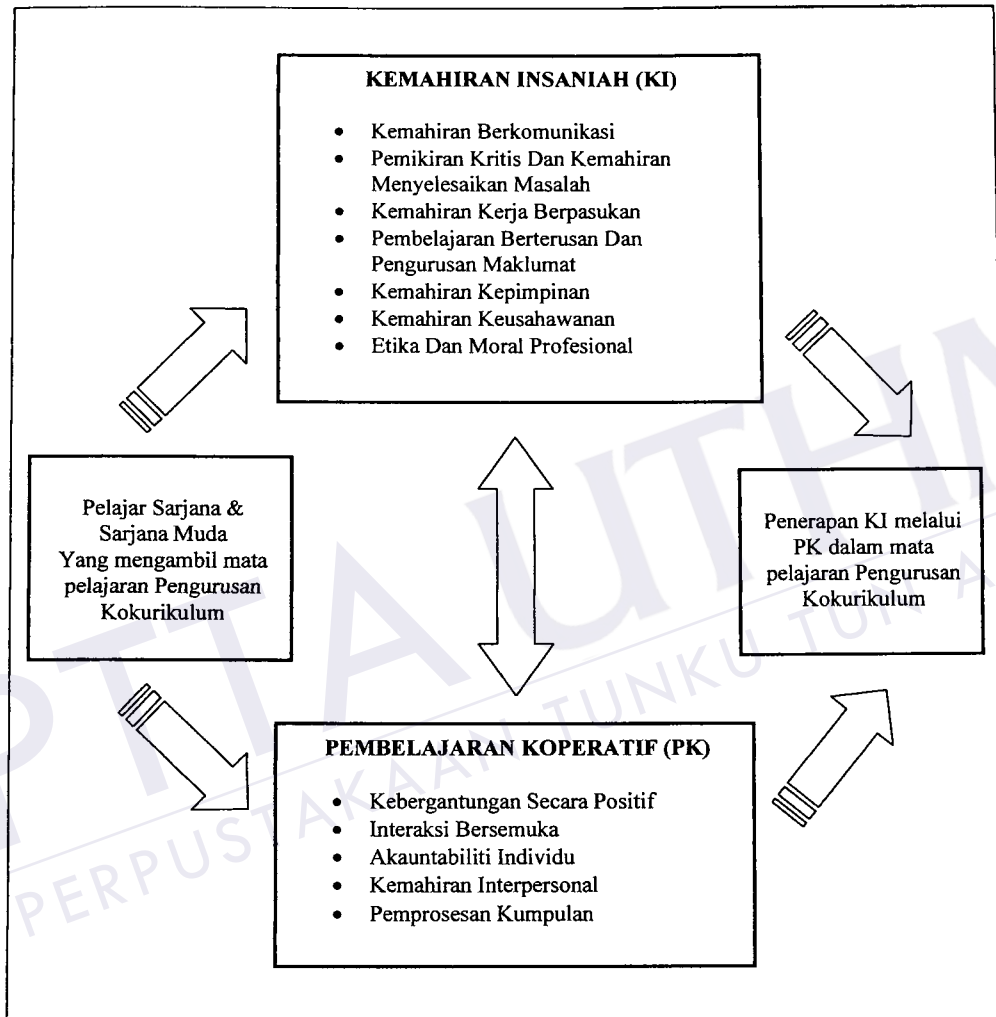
KEMAHIRAN INSANIAH (KI)

- Kemahiran Berkomunikasi
- Pemikiran Kritis Dan Kemahiran Menyelesaikan Masalah
- Kemahiran Kerja Berpasukan
- Pembelajaran Berterusan Dan Pengurusan Maklumat
- Kemahiran Kepimpinan
- Kemahiran Keusahawanan
- Etika Dan Moral Profesional

Pelajar Sarjana & Sarjana Muda Yang mengambil mata pelajaran Pengurusan Kokurikulum

Penerapan KI melalui PK dalam mata pelajaran Pengurusan Kokurikulum

PEMBELAJARAN KOPERATIF (PK)

- Kebergantungan Secara Positif
- Interaksi Bersemuka
- Akauntabiliti Individu
- Kemahiran Interpersonal
- Pemprosesan Kumpulan

PERPUSTAKAAN TUNKU TUN AMINAH
PTTA UTHM